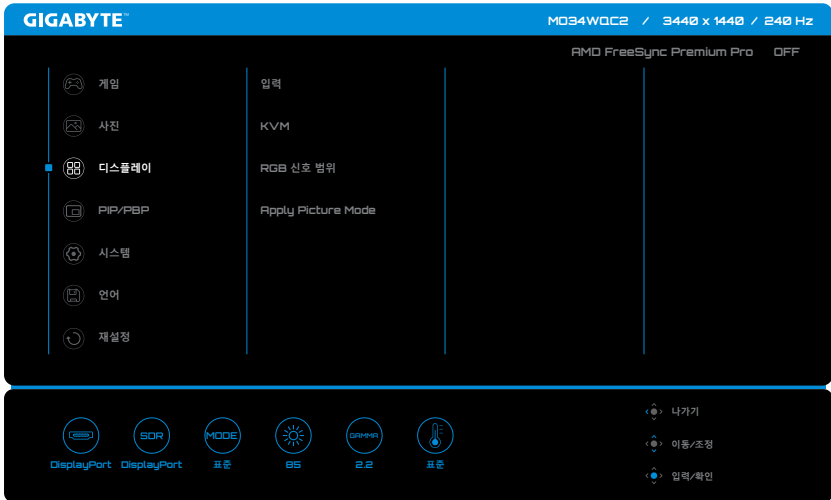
GIGABYTE™

MO34WQC2 / 3440 x 1440 / 240 Hz

AMD FreeSync Premium Pro OFF

게임
사진
디스플레이
PIP/PBP
시스템
언어
재설정

입력
KVM
RGB 신호 범위
Apply Picture Mode

SDR
MODE
GAMMA

DisplayPort
DisplayPort
표준
85
2.2
표준

나가기
이동/조정
입력/확인